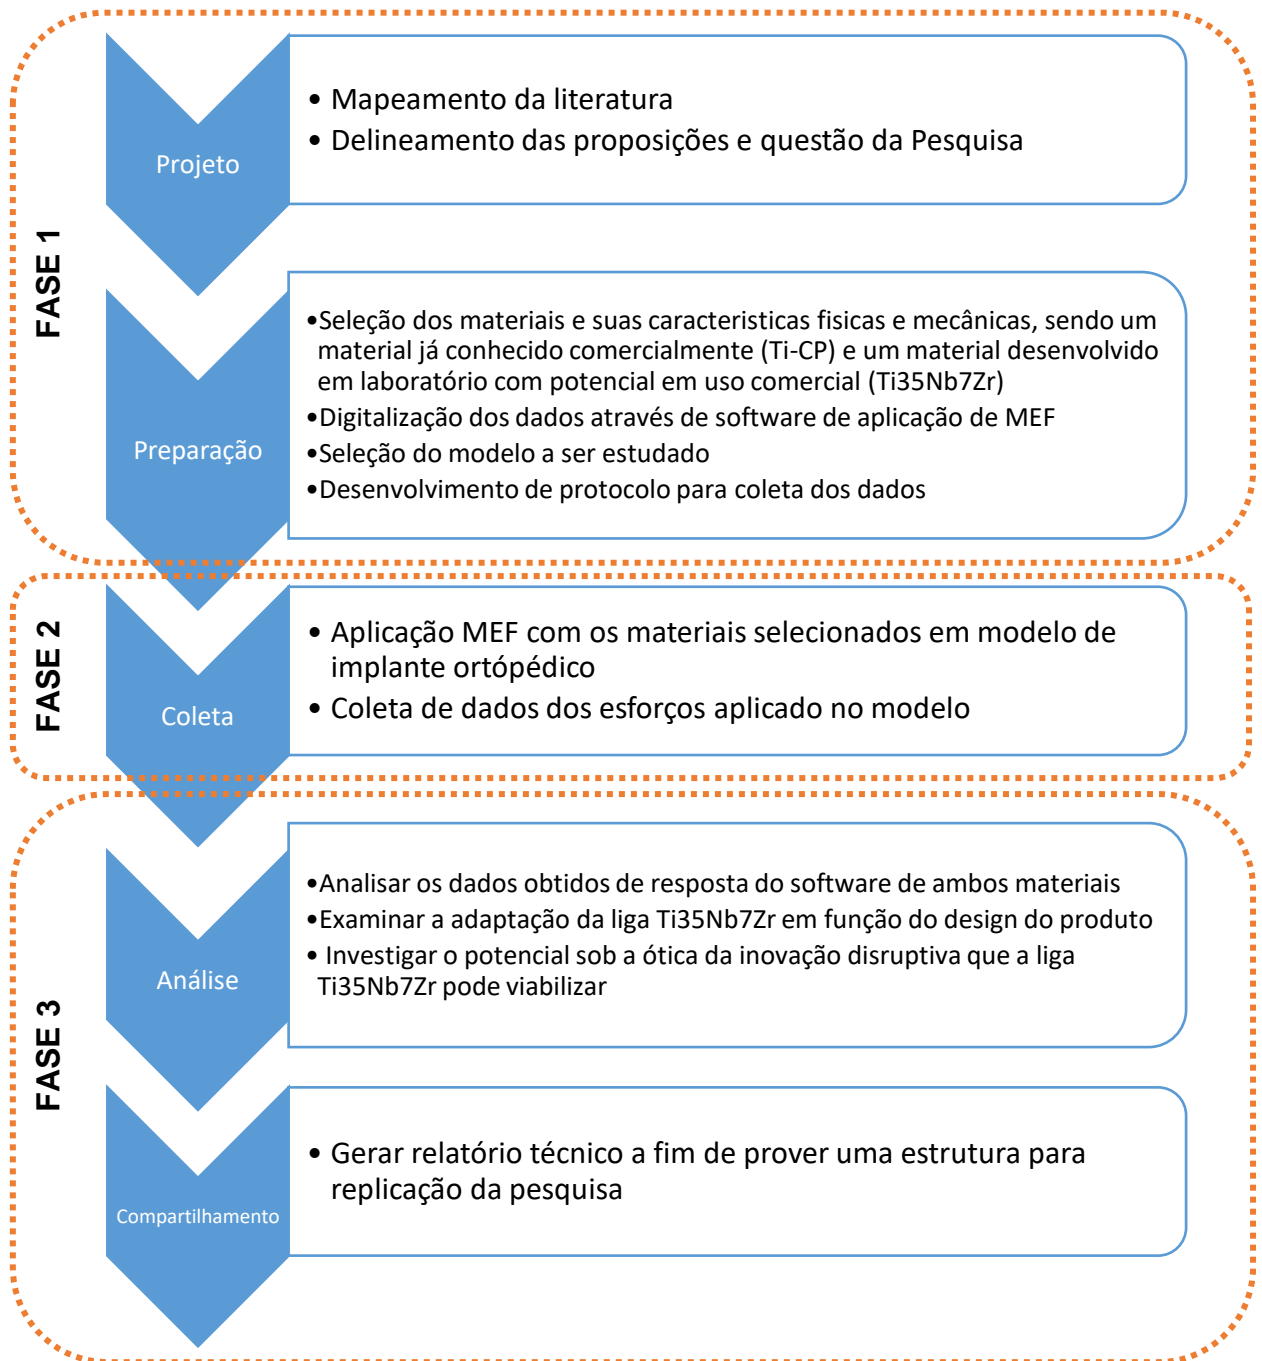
FASE 1

Projeto

• Mapeamento da literatura
• Delineamento das proposições e questão da Pesquisa

Preparação

•Seleção dos materiais e suas caracteristicas fisicas e mecânicas, sendo um material já conhecido comercialmente (Ti-CP) e um material desenvolvido em laboratório com potencial em uso comercial (Ti35Nb7Zr)
•Digitalização dos dados através de software de aplicação de MEF
•Seleção do modelo a ser estudado
•Desenvolvimento de protocolo para coleta dos dados

FASE 2

Coleta

• Aplicação MEF com os materiais selecionados em modelo de implante ortópédico
• Coleta de dados dos esforços aplicado no modelo

FASE 3

Análise

•Analisar os dados obtidos de resposta do software de ambos materiais
•Examinar a adaptação da liga Ti35Nb7Zr em função do design do produto
• Investigar o potencial sob a ótica da inovação disruptiva que a liga Ti35Nb7Zr pode viabilizar

Compartilhamento

• Gerar relatório técnico a fim de prover uma estrutura para replicação da pesquisa